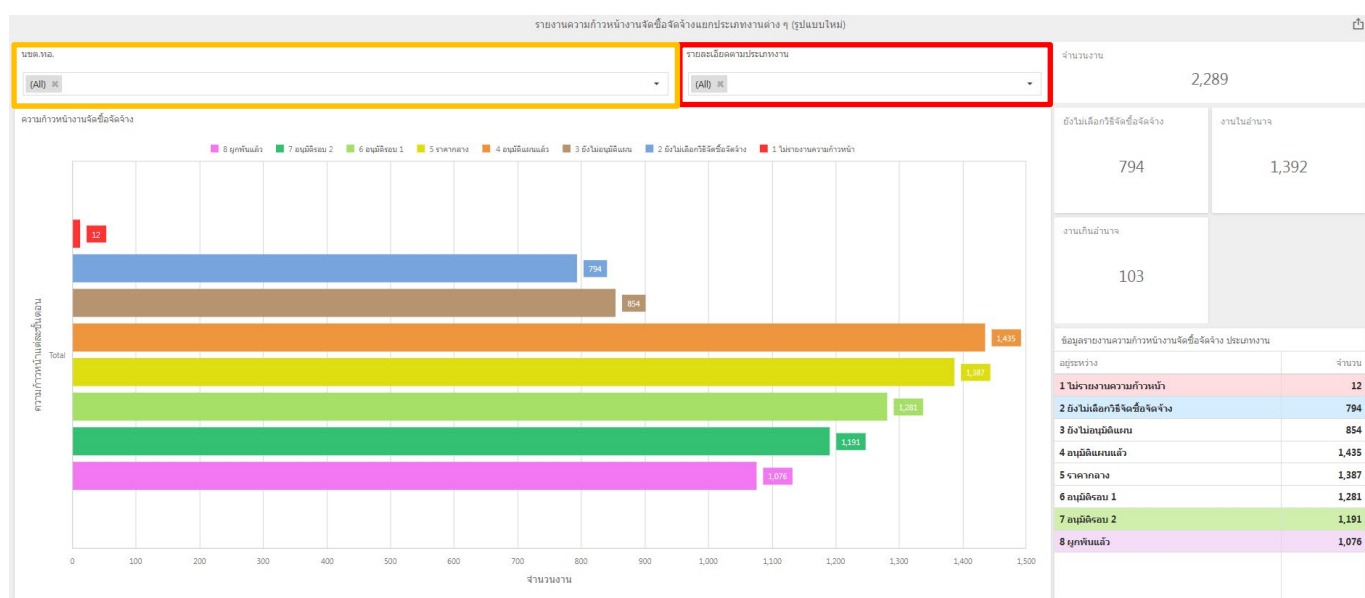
รายงานความก้าวหน้างานจัดซื้อจัดจ้างแยกประเภทงานต่าง ๆ (รูปแบบใหม่)

นขต.ทอ.
(All)

รายละเอียดตามประเภทงาน
(All)

จำนวนงาน
2,289

ยังไม่เลือกวิธีจัดซื้อจัดจ้าง
794

งานในอำนาจ
1,392

งานเกินอำนาจ
103

ความก้าวหน้างานจัดซื้อจัดจ้าง

8 ผูกพันแล้ว, 7 อนุมัติรอบ 2, 6 อนุมัติรอบ 1, 5 ราคากลาง, 4 อนุมัติแผนแล้ว, 3 ยังไม่อนุมัติแผน, 2 ยังไม่เลือกวิธีจัดซื้อจัดจ้าง, 1 ไม่รายงานความก้าวหน้า

ความก้าวหน้าแต่ละขั้นตอน
Total

12
794
854
1,435
1,387
1,281
1,191
1,076

0 100 200 300 400 500 600 700 800 900 1,000 1,100 1,200 1,300 1,400 1,500
จำนวนงาน

ข้อมูลรายงานความก้าวหน้างานจัดซื้อจัดจ้าง ประเภทงาน

| อยู่ระหว่าง | จำนวน |
|---|---|
| 1 ไม่รายงานความก้าวหน้า | 12 |
| 2 ยังไม่เลือกวิธีจัดซื้อจัดจ้าง | 794 |
| 3 ยังไม่อนุมัติแผน | 854 |
| 4 อนุมัติแผนแล้ว | 1,435 |
| 5 ราคากลาง | 1,387 |
| 6 อนุมัติรอบ 1 | 1,281 |
| 7 อนุมัติรอบ 2 | 1,191 |
| 8 ผูกพันแล้ว | 1,076 |